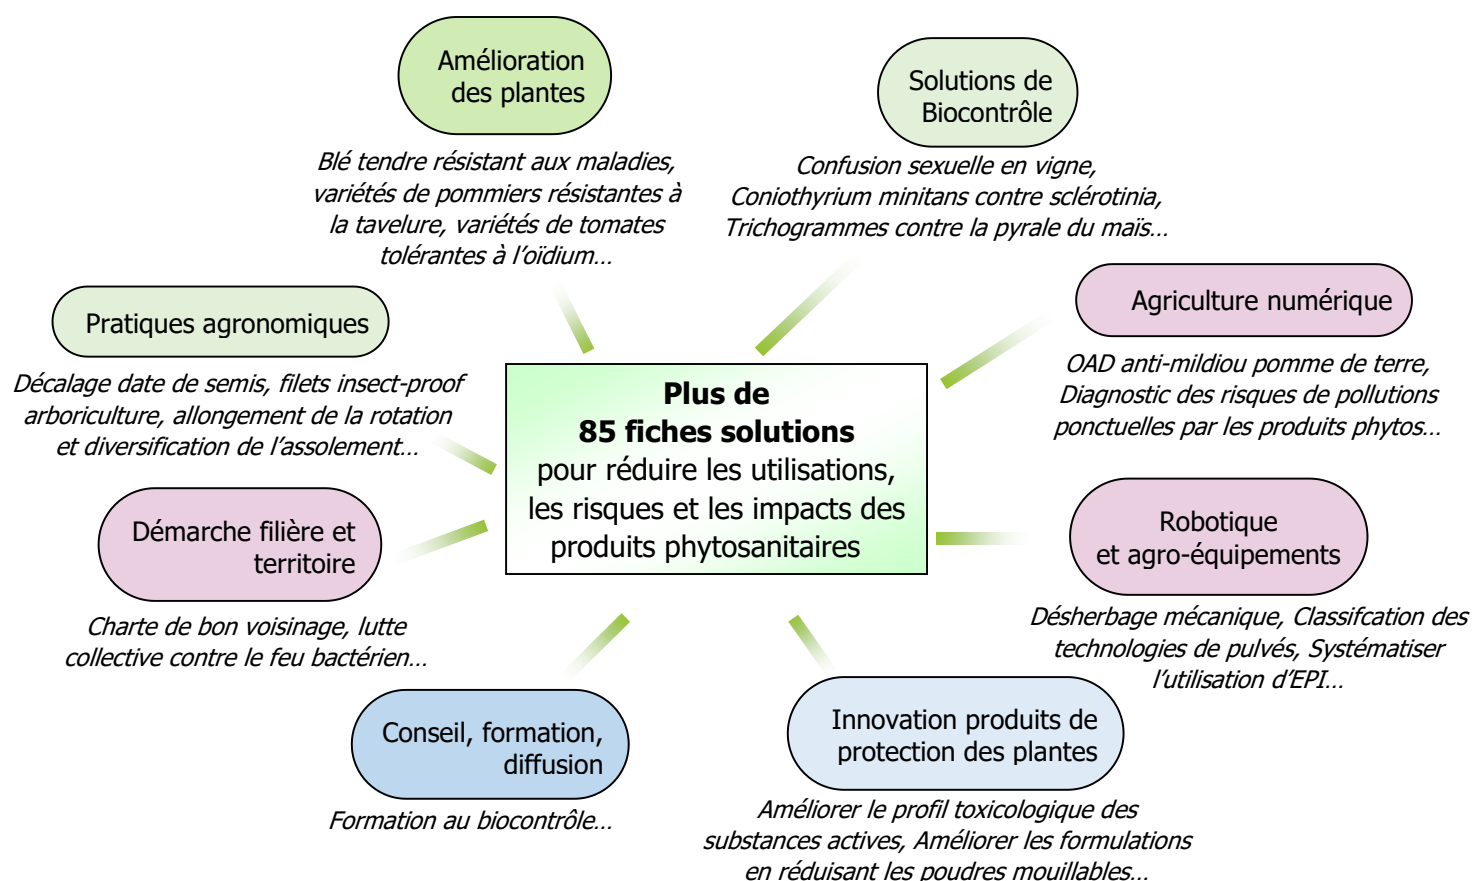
Amélioration des plantes

Blé tendre résistant aux maladies, variétés de pommiers résistantes à la tavelure, variétés de tomates tolérantes à l'oïdium…

Solutions de Biocontrôle

Confusion sexuelle en vigne, Coniothyrium minitans contre sclérotinia, Trichogrammes contre la pyrale du maïs…

Pratiques agronomiques

Décalage date de semis, filets insect-proof arboriculture, allongement de la rotation et diversification de l'assolement…

Agriculture numérique

OAD anti-mildiou pomme de terre, Diagnostic des risques de pollutions ponctuelles par les produits phytos…

**Plus de 85 fiches solutions** pour réduire les utilisations, les risques et les impacts des produits phytosanitaires

Démarche filière et territoire

Charte de bon voisinage, lutte collective contre le feu bactérien…

Robotique et agro-équipements

Désherbage mécanique, Classifcation des technologies de pulvés, Systématiser l'utilisation d'EPI…

Conseil, formation, diffusion

Formation au biocontrôle…

Innovation produits de protection des plantes

Améliorer le profil toxicologique des substances actives, Améliorer les formulations en réduisant les poudres mouillables…